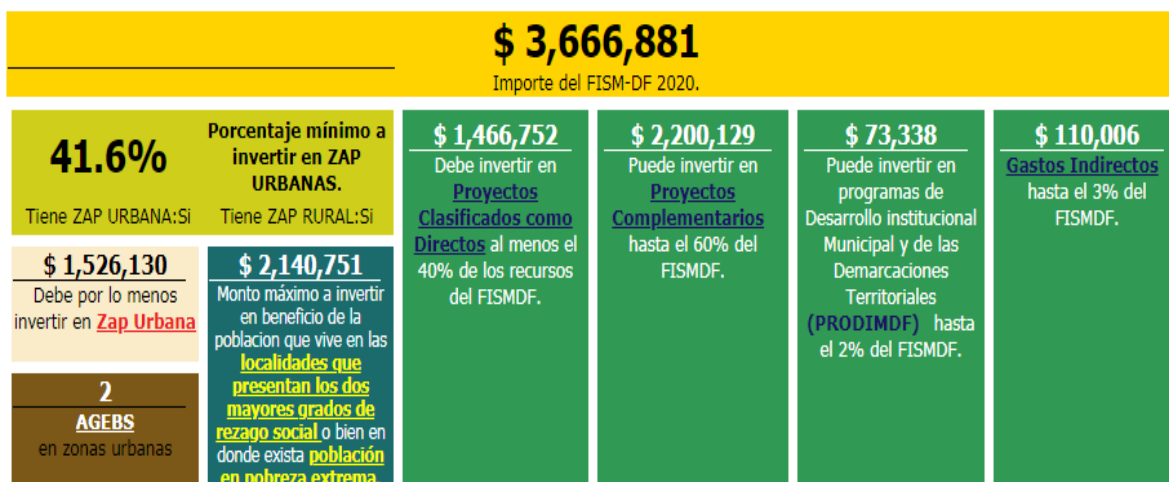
$ 3,666,881

Importe del FISM-DF 2020.

41.6%

Porcentaje mínimo a invertir en ZAP URBANAS.

Tiene ZAP URBANA:Si

Tiene ZAP RURAL:Si

$ 1,526,130

Debe por lo menos invertir en Zap Urbana

2

AGEBS

en zonas urbanas

$ 2,140,751

Monto máximo a invertir en beneficio de la poblacion que vive en las localidades que presentan los dos mayores grados de rezago social o bien en donde exista población en pobreza extrema

$ 1,466,752

Debe invertir en Proyectos Clasificados como Directos al menos el 40% de los recursos del FISMDF.

$ 2,200,129

Puede invertir en Proyectos Complementarios hasta el 60% del FISMDF.

$ 73,338

Puede invertir en programas de Desarrollo institucional Municipal y de las Demarcaciones Territoriales (PRODIMDF) hasta el 2% del FISMDF.

$ 110,006

Gastos Indirectos hasta el 3% del FISMDF.